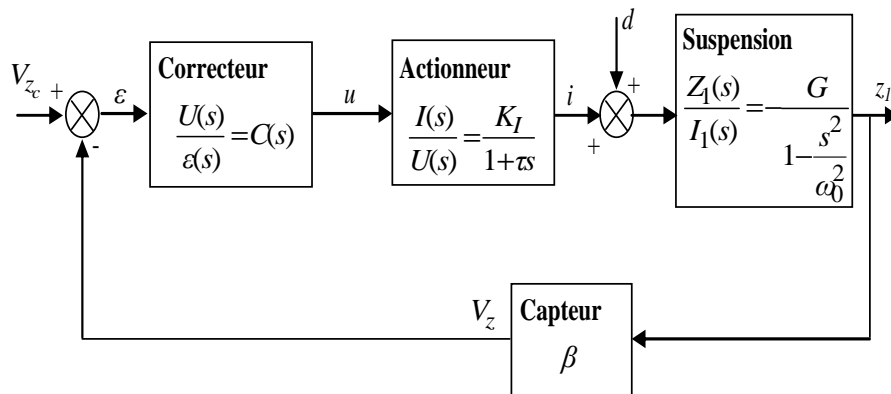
$V_{z_c}$ + $\varepsilon$ -

Correcteur
$\frac{U(s)}{\varepsilon(s)} = C(s)$

$u$

Actionneur
$\frac{I(s)}{U(s)} = \frac{K_I}{1+\tau s}$

$i$

$d$

+ +

Suspension
$\frac{Z_1(s)}{I_1(s)} = -\frac{G}{1-\frac{s^2}{\omega_0^2}}$

$z_1$

$V_z$

Capteur
$\beta$